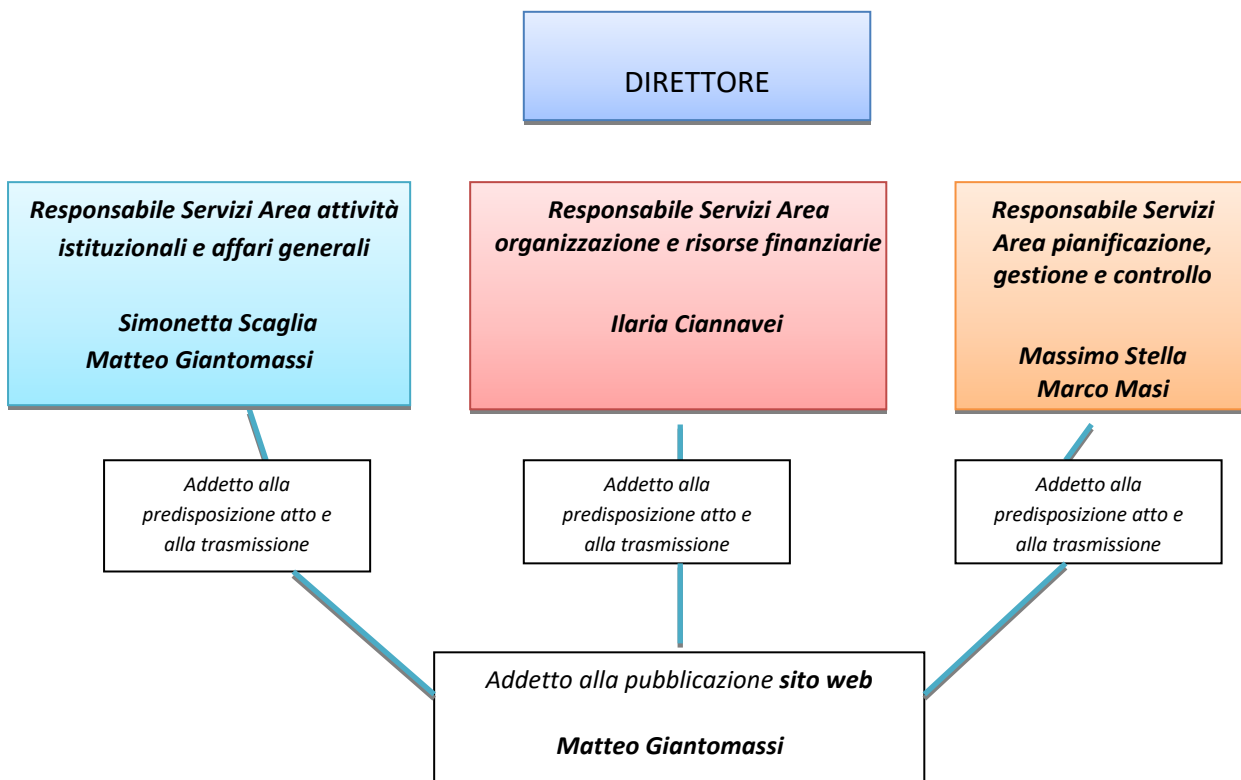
DIRETTORE

Responsabile Servizi Area attività istituzionali e affari generali

Simonetta Scaglia
Matteo Giantomassi

Responsabile Servizi Area organizzazione e risorse finanziarie

Ilaria Ciannavei

Responsabile Servizi Area pianificazione, gestione e controllo

Massimo Stella
Marco Masi

Addetto alla predisposizione atto e alla trasmissione

Addetto alla predisposizione atto e alla trasmissione

Addetto alla predisposizione atto e alla trasmissione

Addetto alla pubblicazione sito web

Matteo Giantomassi